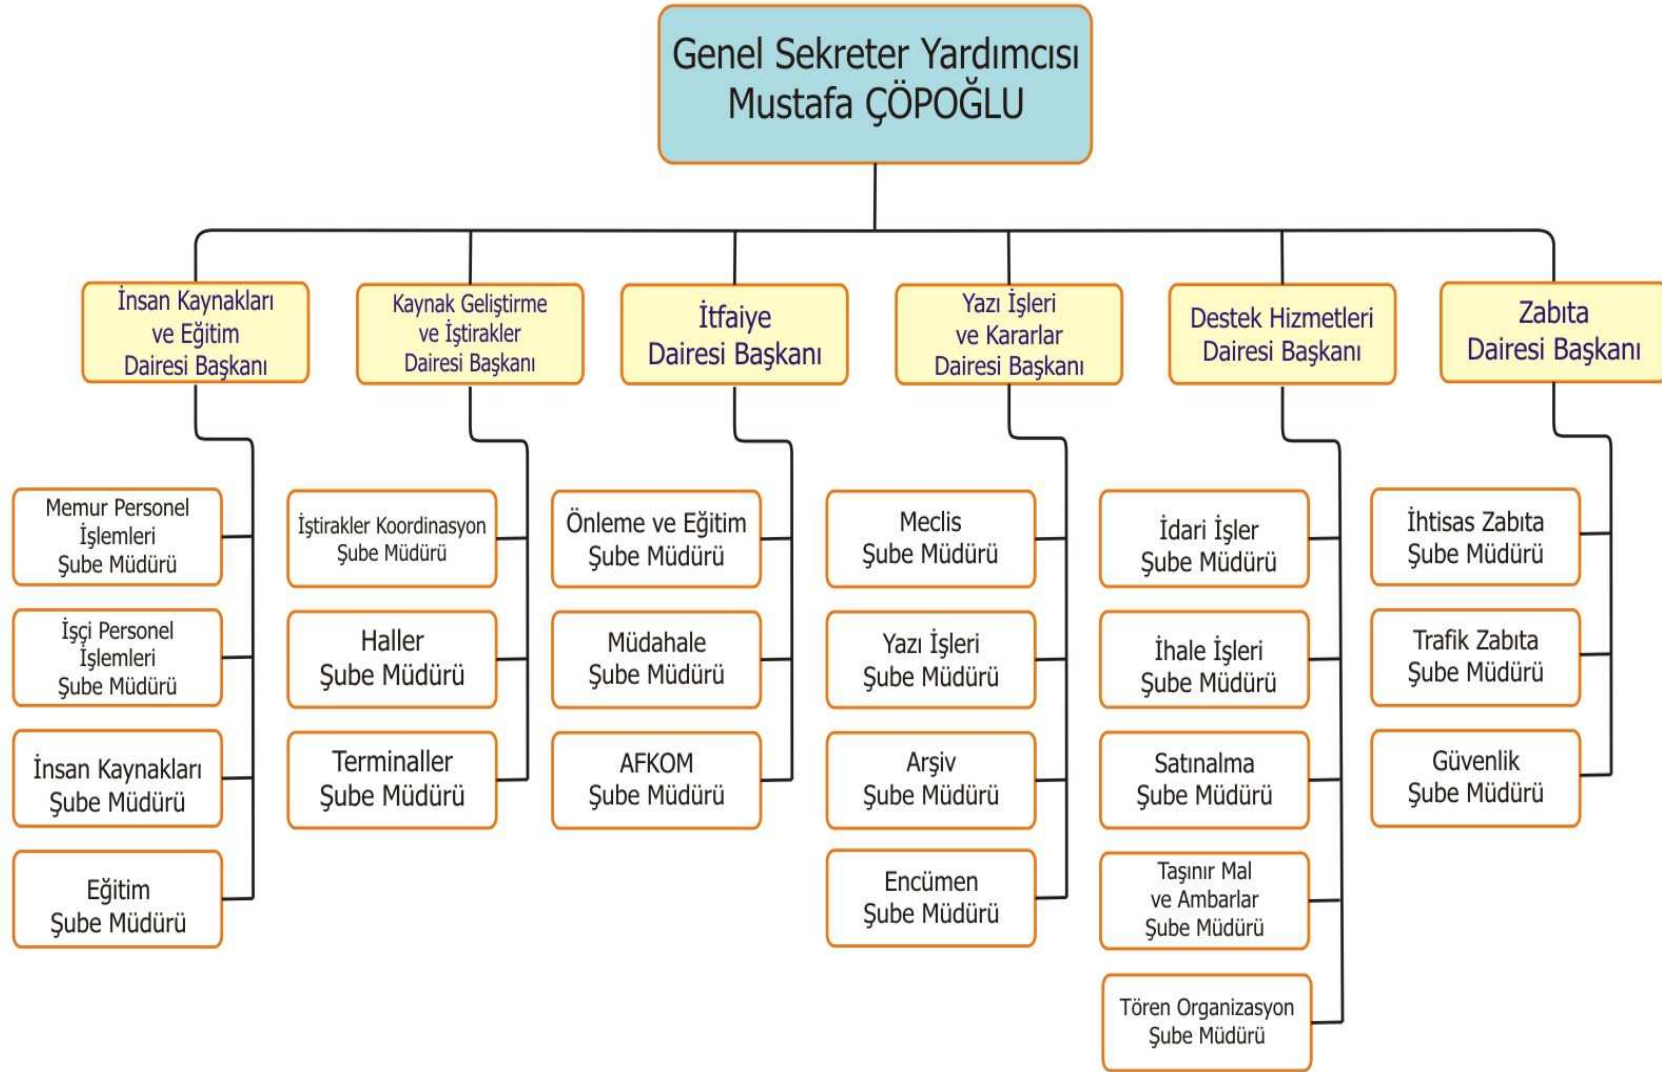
Genel Sekreter Yardımcısı
Mustafa ÇÖPOĞLU

İnsan Kaynakları ve Eğitim Dairesi Başkanı

Memur Personel İşlemleri Şube Müdürü

İşçi Personel İşlemleri Şube Müdürü

İnsan Kaynakları Şube Müdürü

Eğitim Şube Müdürü

Kaynak Geliştirme ve İştirakler Dairesi Başkanı

İştirakler Koordinasyon Şube Müdürü

Haller Şube Müdürü

Terminaller Şube Müdürü

İtfaiye Dairesi Başkanı

Önleme ve Eğitim Şube Müdürü

Müdahale Şube Müdürü

AFKOM Şube Müdürü

Yazı İşleri ve Kararlar Dairesi Başkanı

Meclis Şube Müdürü

Yazı İşleri Şube Müdürü

Arşiv Şube Müdürü

Encümen Şube Müdürü

Destek Hizmetleri Dairesi Başkanı

İdari İşler Şube Müdürü

İhale İşleri Şube Müdürü

Satınalma Şube Müdürü

Taşınır Mal ve Ambarlar Şube Müdürü

Tören Organizasyon Şube Müdürü

Zabıta Dairesi Başkanı

İhtisas Zabıta Şube Müdürü

Trafik Zabıta Şube Müdürü

Güvenlik Şube Müdürü